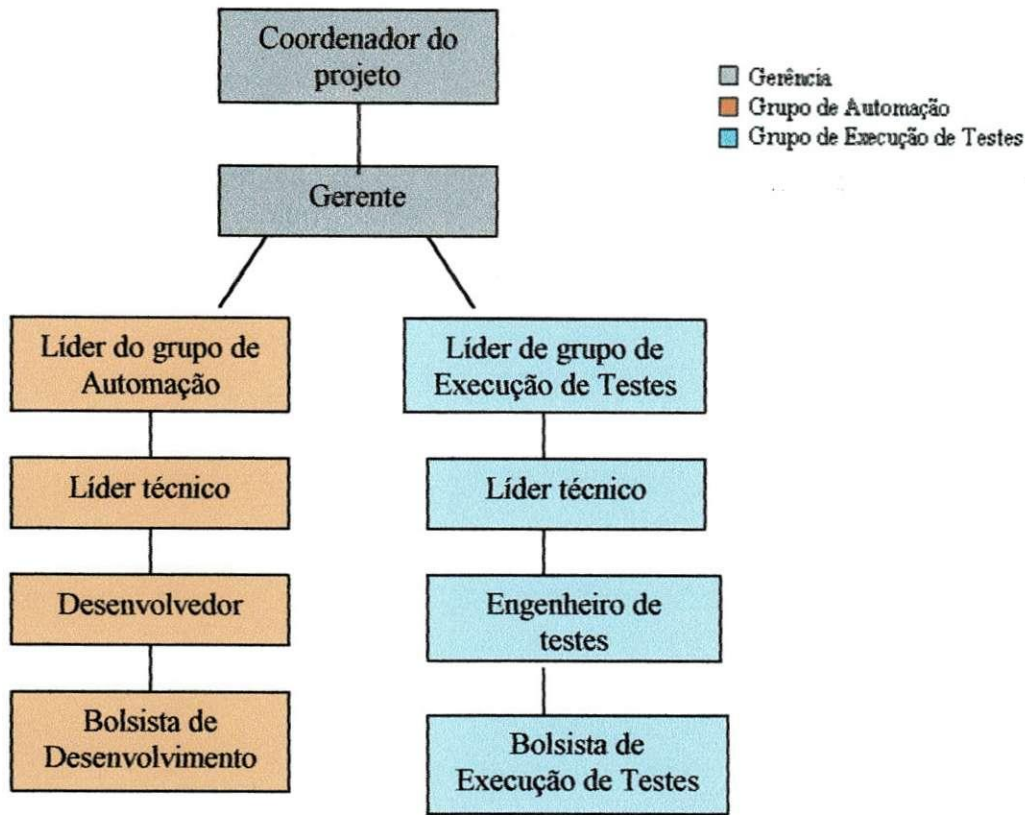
Coordenador do projeto

Gerência
Grupo de Automação
Grupo de Execução de Testes

Gerente

Líder do grupo de Automação

Líder técnico

Desenvolvedor

Bolsista de Desenvolvimento

Líder de grupo de Execução de Testes

Líder técnico

Engenheiro de testes

Bolsista de Execução de Testes